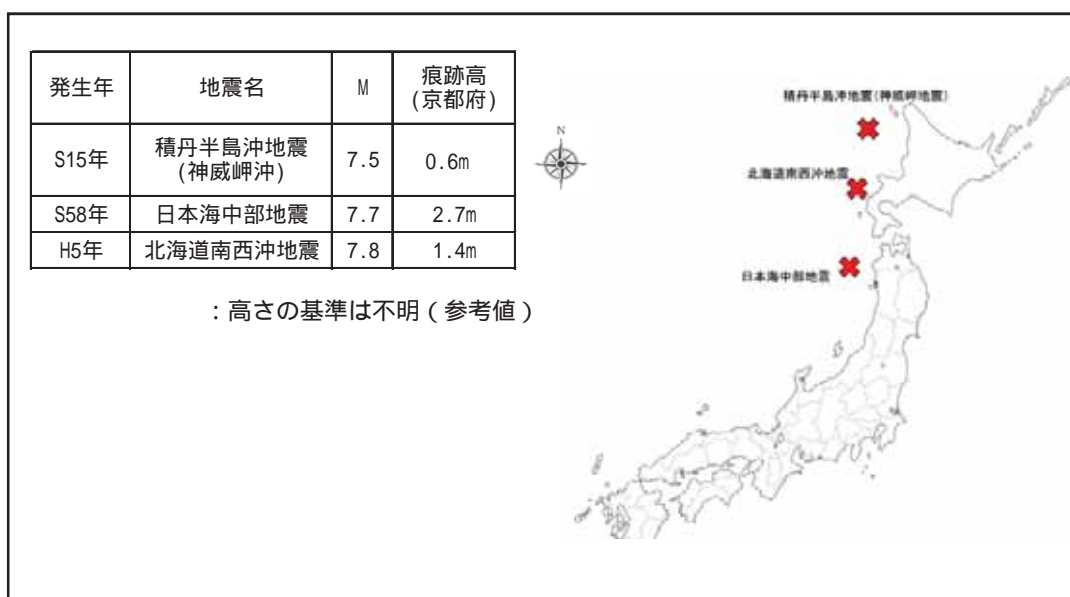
| 発生年 | 地震名 | M | 痕跡高 (京都府) |
|---|---|---|---|
| S15年 | 積丹半島沖地震 (神威岬沖) | 7.5 | 0.6m |
| S58年 | 日本海中部地震 | 7.7 | 2.7m |
| H5年 | 北海道南西沖地震 | 7.8 | 1.4m |

：高さの基準は不明（参考値）

N

積丹半島沖地震(神威岬地震)

北海道南西沖地震

日本海中部地震